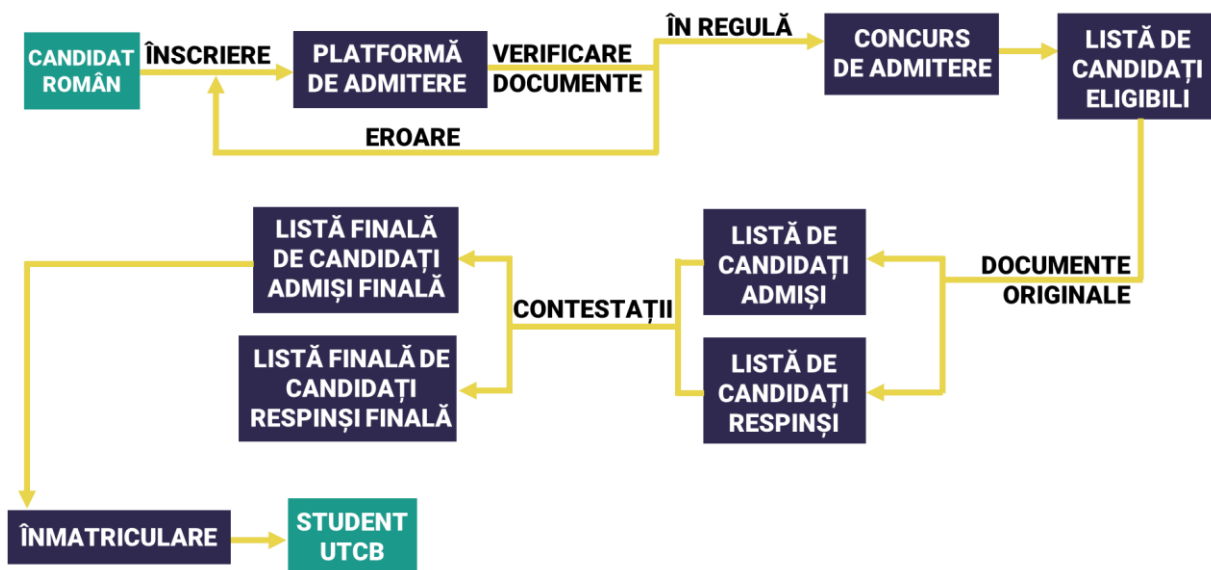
CANDIDAT ROMÂN

ÎNSCRIERE

PLATFORMĂ DE ADMITERE

VERIFICARE DOCUMENTE

EROARE

ÎN REGULĂ

CONCURS DE ADMITERE

LISTĂ DE CANDIDAȚI ELIGIBILI

DOCUMENTE ORIGINALE

LISTĂ DE CANDIDAȚI ADMIȘI

LISTĂ DE CANDIDAȚI RESPINȘI

CONTESTAȚII

LISTĂ FINALĂ DE CANDIDAȚI ADMIȘI FINALĂ

LISTĂ FINALĂ DE CANDIDAȚI RESPINȘI FINALĂ

ÎNMATRICULARE

STUDENT UTCB